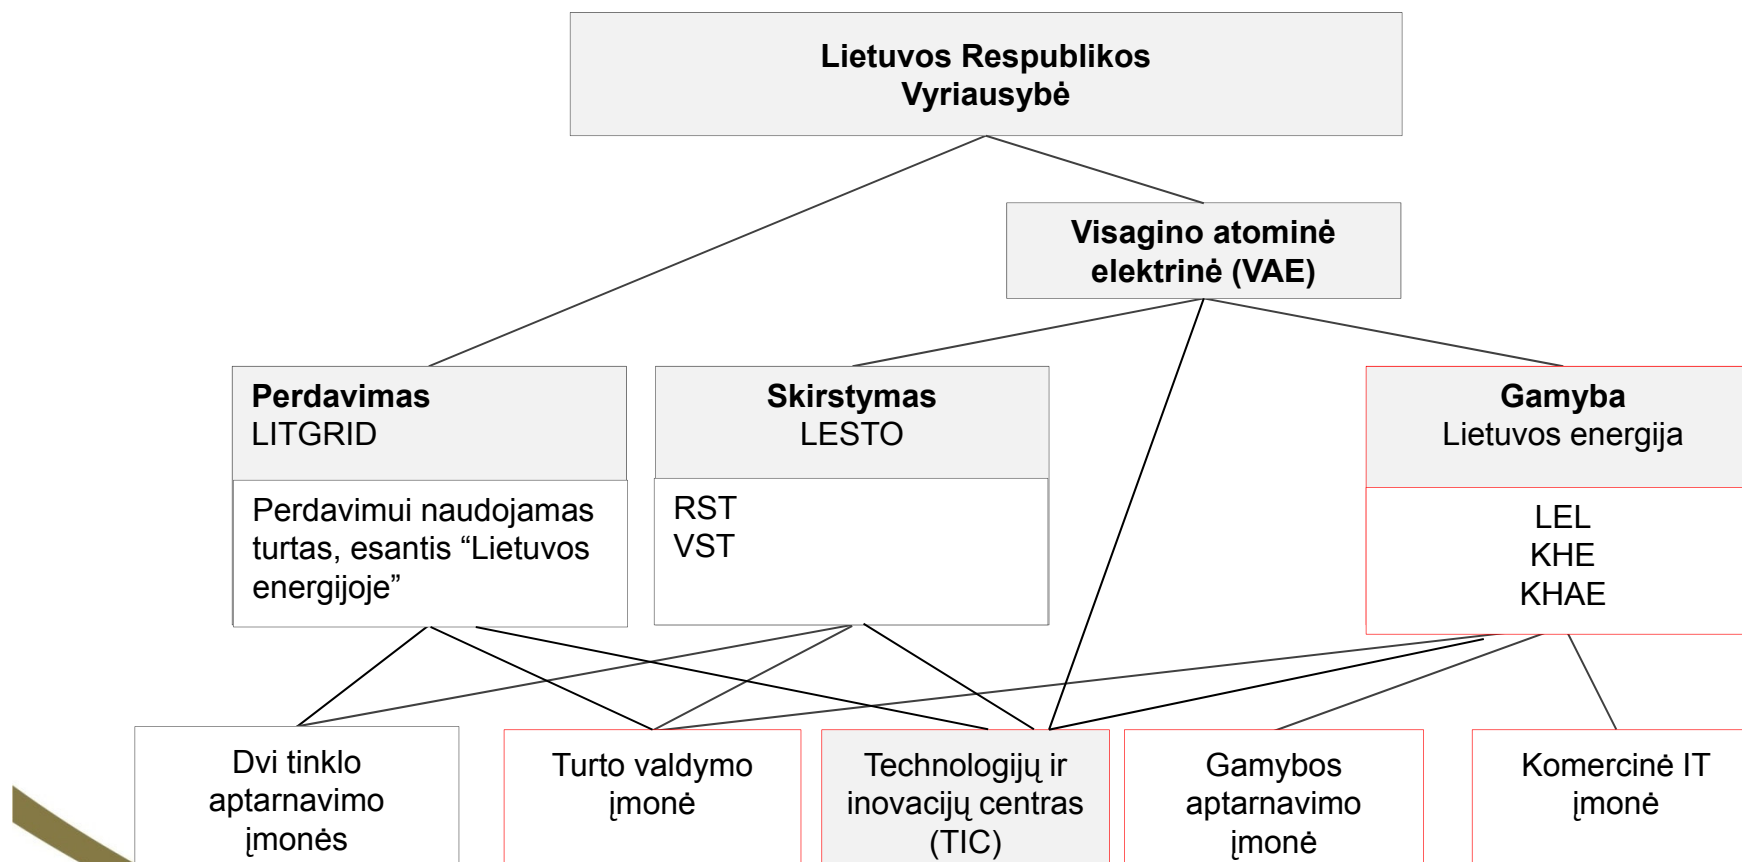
Lietuvos Respublikos Vyriausybė

Visagino atominė elektrinė (VAE)

Perdavimas
LITGRID

Perdavimui naudojamas turtas, esantis “Lietuvos energijoje”

Skirstymas
LESTO

RST
VST

Gamyba
Lietuvos energija

LEL
KHE
KHAE

Dvi tinklo aptarnavimo įmonės

Turto valdymo įmonė

Technologijų ir inovacijų centras (TIC)

Gamybos aptarnavimo įmonė

Komercinė IT įmonė